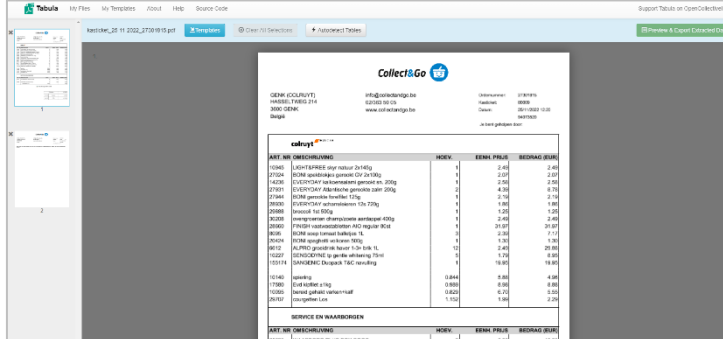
Tabula My Files My Templates About Help Source Code

Support Tabula on OpenCollective

kasticket_25 11 2022_27301815.pdf Templates Clear All Selections Autodetect Tables

Preview & Export Extracted Data

1

2

Collect&Go

GENK (COLRUYT)
HASSELTWEG 214
3600 GENK
België

info@collectandgo.be
02/363 56 05
www.collectandgo.be

Ordernummer: 27301815
Kastikket: 00009
Datum: 26/11/2022 12:20
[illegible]

Je bent geholpen door:

colruyt

| ART. NR | OMSCHRIJVING | HOEV. | EENH. PRIJS | BEDRAG (EUR) |
|---|---|---|---|---|
| 10940 | LIGHT&FREE skyr natuur 2x140g | 1 | 2.49 | 2.49 |
| 27024 | BONI spekblokjes gerookt GV 2x100g | 1 | 2.07 | 2.07 |
| 14230 | EVERYDAY kalkoenbalsemi gerookt sn. 200g | 1 | 2.56 | 2.56 |
| 27931 | EVERYDAY Atlantische gerookte zalm 200g | 2 | 4.39 | 8.78 |
| 27944 | BONI gerookte forelfilet 125g | 1 | 2.19 | 2.19 |
| 26900 | EVERYDAY scharrelsieren 12x 720g | 1 | 1.86 | 1.86 |
| 20888 | broccoli 1st 500g | 1 | 1.25 | 1.25 |
| 30208 | overgrootmoeder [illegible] aardappel 400g | 1 | 2.49 | 2.49 |
| 28800 | FINISH vaatwastabletten AIO regular 80st | 1 | 21.97 | 21.97 |
| 8036 | BONI soep tomaat balletjes 1L | 1 | 2.30 | 7.17 |
| 20424 | BONI spaghetti volkoren 500g | 1 | 1.30 | 1.30 |
| 8612 | ALPRO groentmix haver 1-3+ brik 1L | 12 | 2.49 | 29.88 |
| 10227 | SENSODYNE tp gentle whitening 75ml | 1 | 1.79 | 6.65 |
| 133174 | SANGENIC Ducpack T&C navulling | 1 | 19.95 | 19.95 |
| 10140 | appeling | 0.844 | 5.88 | 4.98 |
| 17380 | Eind kipfilet ±1kg | 0.886 | 6.88 | 6.88 |
| 10365 | bereid gehakt varken+kalf | 0.825 | 6.70 | 5.55 |
| 29707 | courgetten Los | 1.152 | 1.89 | 2.29 |

SERVICE EN WAARBORGEN

| ART. NR | OMSCHRIJVING | HOEV. | EENH. PRIJS | BEDRAG (EUR) |
|---|---|---|---|---|